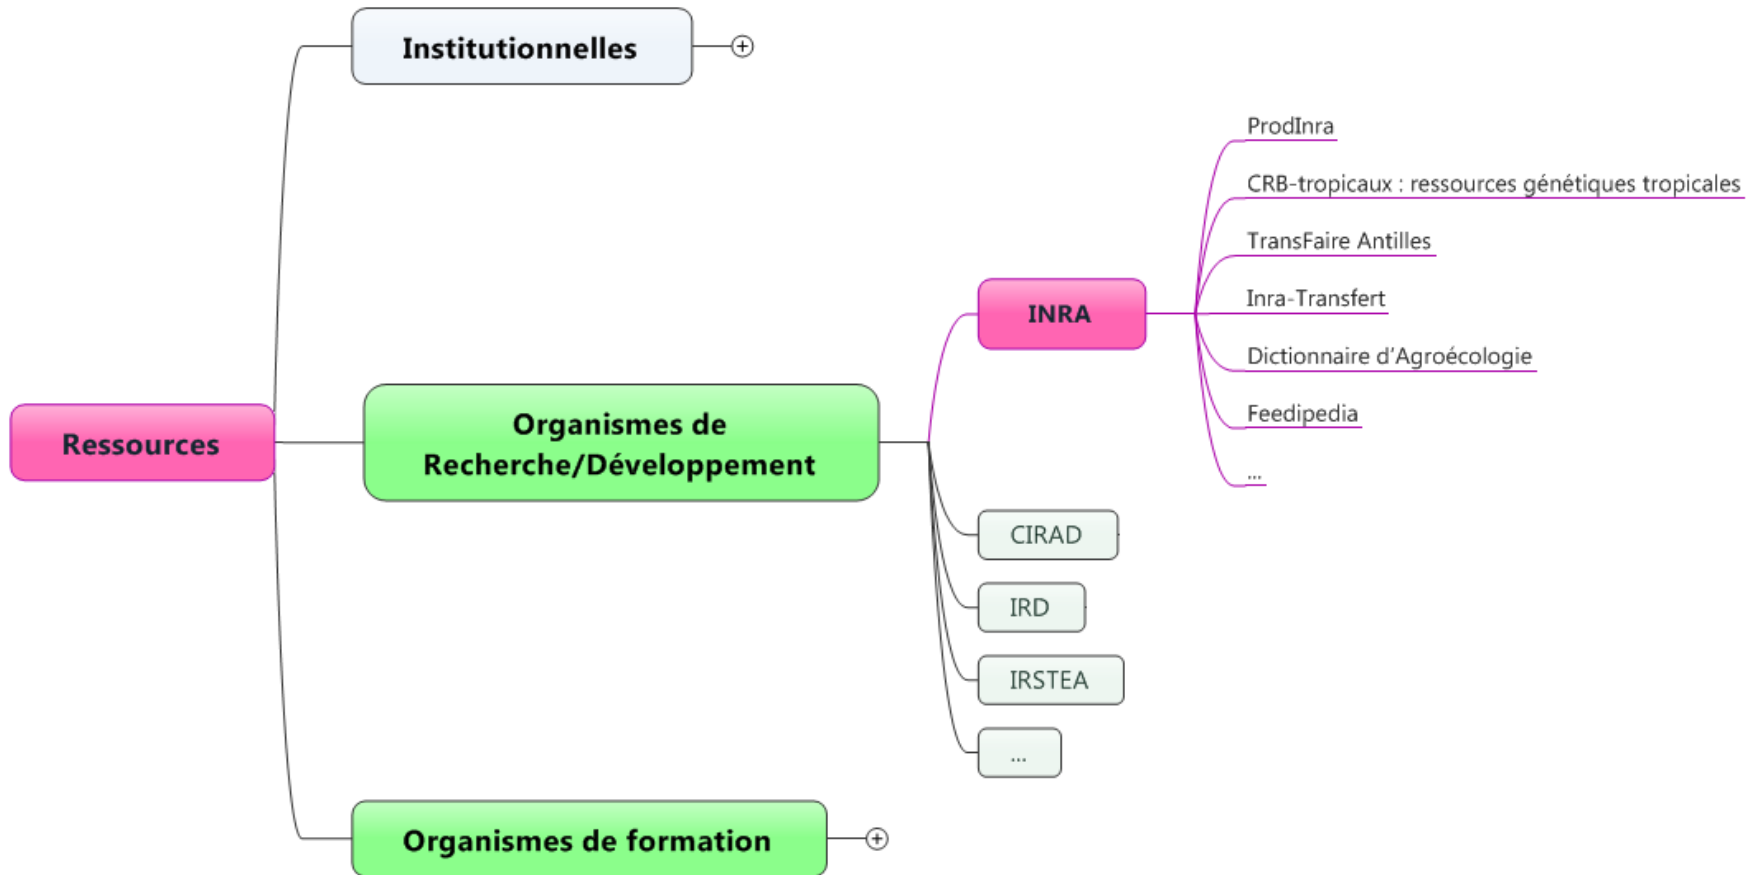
Institutionnelles

Ressources

Organismes de Recherche/Développement

INRA

ProdInra

CRB-tropicaux : ressources génétiques tropicales

TransFaire Antilles

Inra-Transfert

Dictionnaire d'Agroécologie

Feedipedia

...

CIRAD

IRD

IRSTEA

...

Organismes de formation